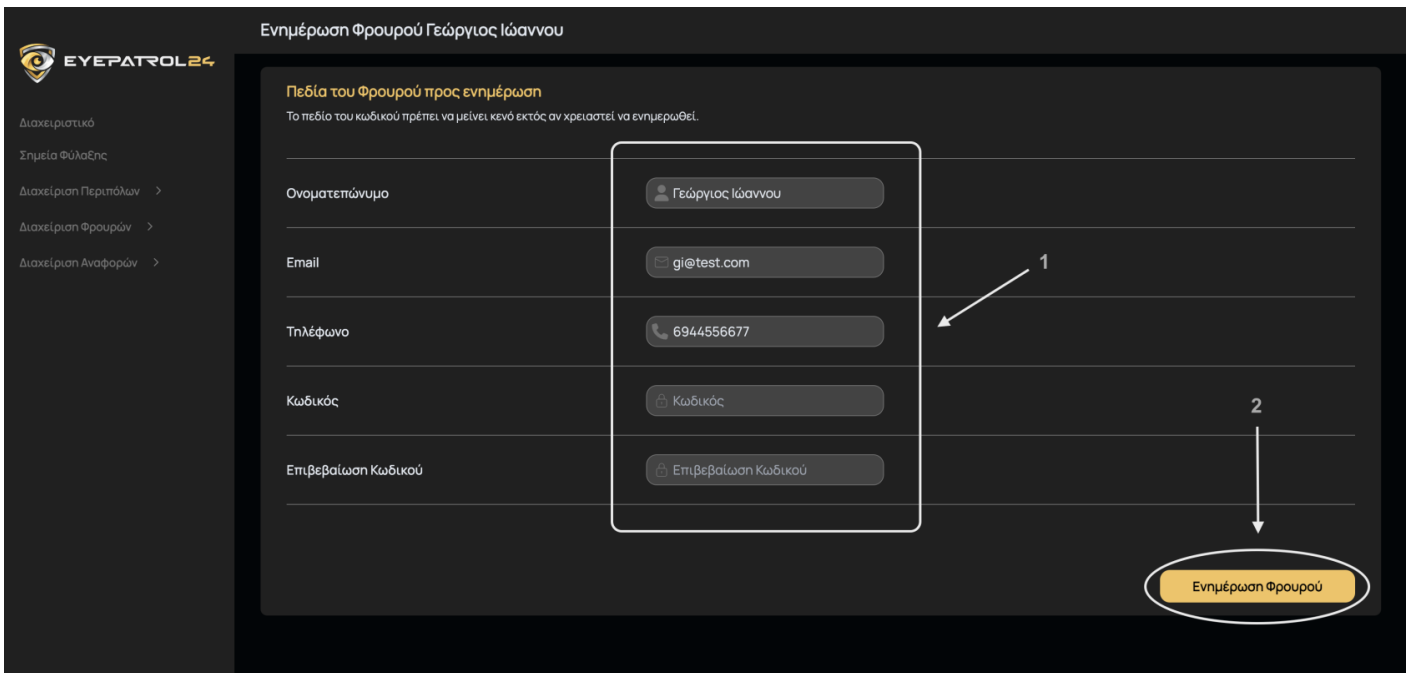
EYEPATROL24

Διαχειριστικό
Σημεία Φύλαξης
Διαχείριση Περιπόλων >
Διαχείριση Φρουρών >
Διαχείριση Αναφορών >

Ενημέρωση Φρουρού Γεώργιος Ιώαννου

Πεδία του Φρουρού προς ενημέρωση
Το πεδίο του κωδικού πρέπει να μείνει κενό εκτός αν χρειαστεί να ενημερωθεί.

| | |
|---|---|
| Ονοματεπώνυμο | Γεώργιος Ιώαννου |
| Email | gi@test.com |
| Τηλέφωνο | 6944556677 |
| Κωδικός | Κωδικός |
| Επιβεβαίωση Κωδικού | Επιβεβαίωση Κωδικού |

1

2

Ενημέρωση Φρουρού